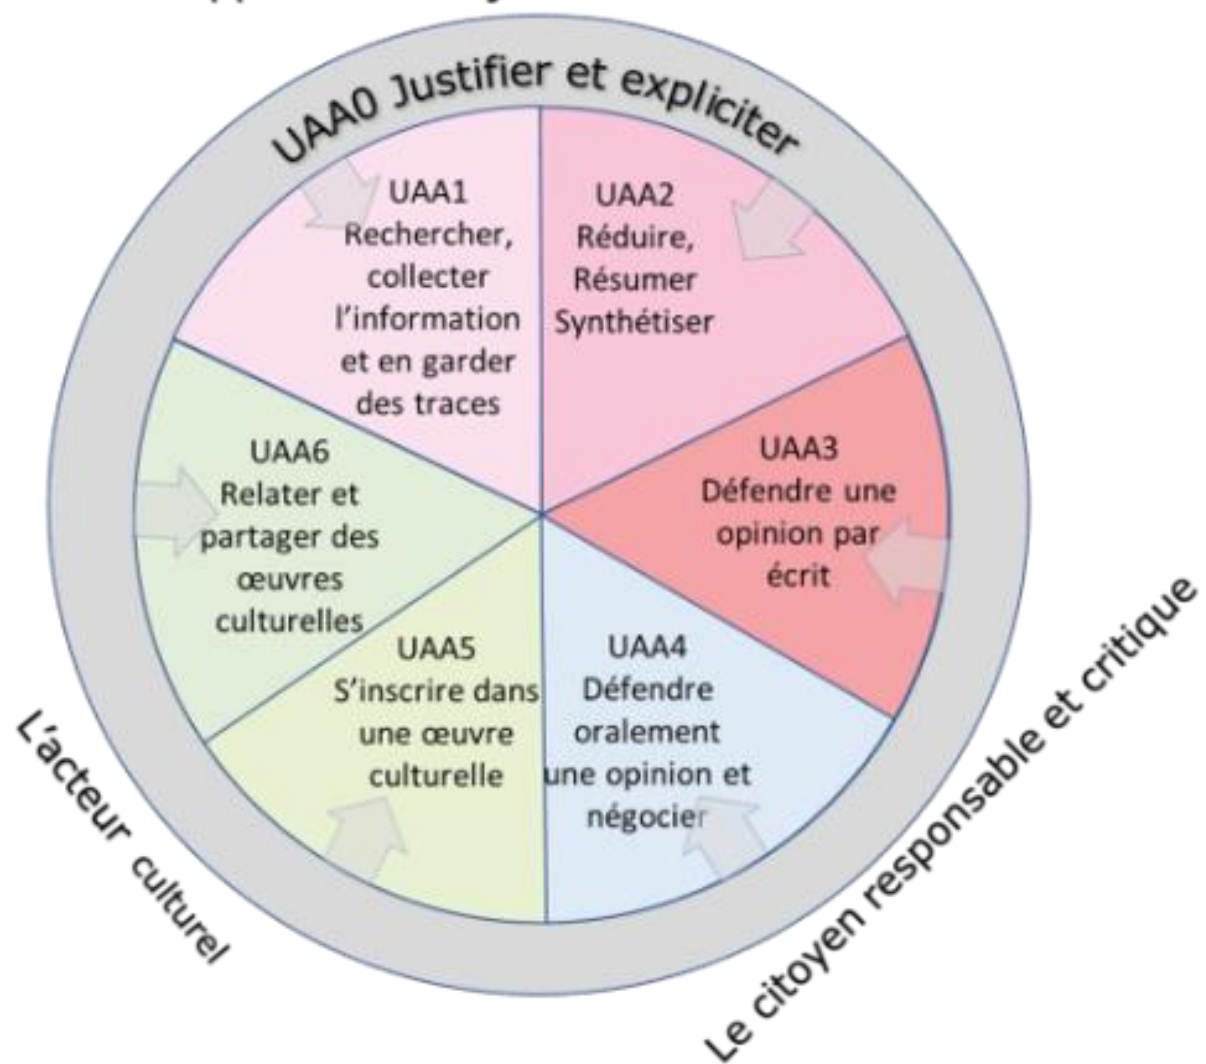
UAA0 Justifier et expliciter

UAA1
Rechercher, collecter l'information et en garder des traces

UAA2
Réduire, Résumer Synthétiser

UAA6
Relater et partager des œuvres culturelles

UAA3
Défendre une opinion par écrit

UAA5
S'inscrire dans une œuvre culturelle

UAA4
Défendre oralement une opinion et négocier

L'acteur culturel

Le citoyen responsable et critique